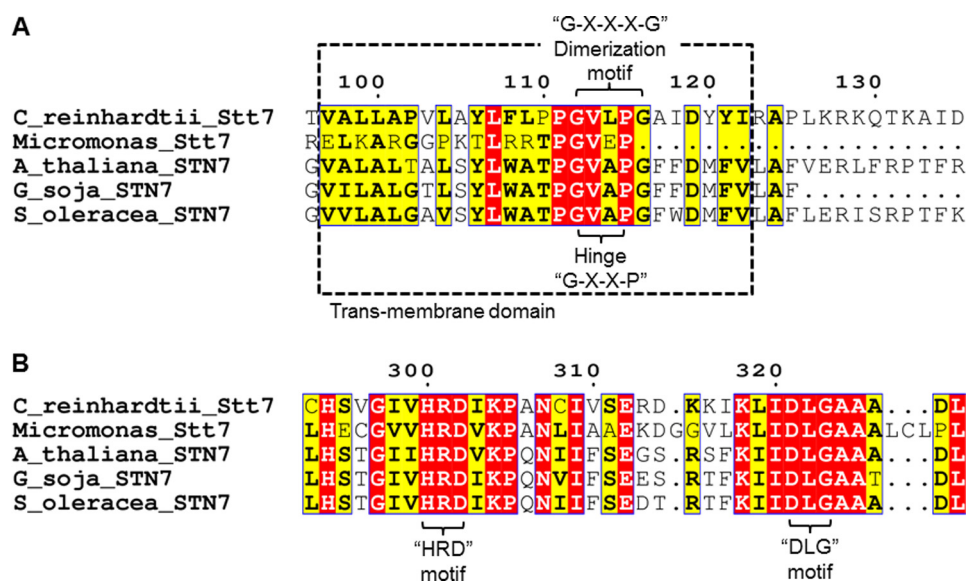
A

"G-X-X-X-G"
Dimerization
motif

100 110 120 130

C_reinhardtii_Stt7 TVALLAPVLAYLFLPPGVLPGAIDYYIRAPLKRKQTKAID
Micromonas_Stt7 RELKARGGPKTLRRTPGVEP..................
A_thaliana_STN7 GVALALTALSYLWATPGVAPGFFDMFVLAFVERLFRPTFR
G_soja_STN7 GVILALGTLSYLWATPGVAPGFFDMFVLAF..........
S_oleracea_STN7 GVVLALGAVSYLWATPGVAPGFWDMFVLAFLERISRPTFK

Hinge
"G-X-X-P"

Trans-membrane domain

B

300 310 320

C_reinhardtii_Stt7 CHSVGIVHRDIKPANCIVSERD.KKIKLIDLGAAA...DL
Micromonas_Stt7 LHECGVVHRDVKPANLIAAEKDGGVLKLIDLGAAALCLPL
A_thaliana_STN7 LHSTGIIHRDVKPQNIIFSEGS.RSFKIIDLGAAA...DL
G_soja_STN7 LHSTGIVHRDIKPQNVIFSEES.RTFKIIDLGAAT...DL
S_oleracea_STN7 LHSTGIVHRDIKPQNVIFSEDT.RTFKIIDLGAAA...DL

"HRD"
motif

"DLG"
motif